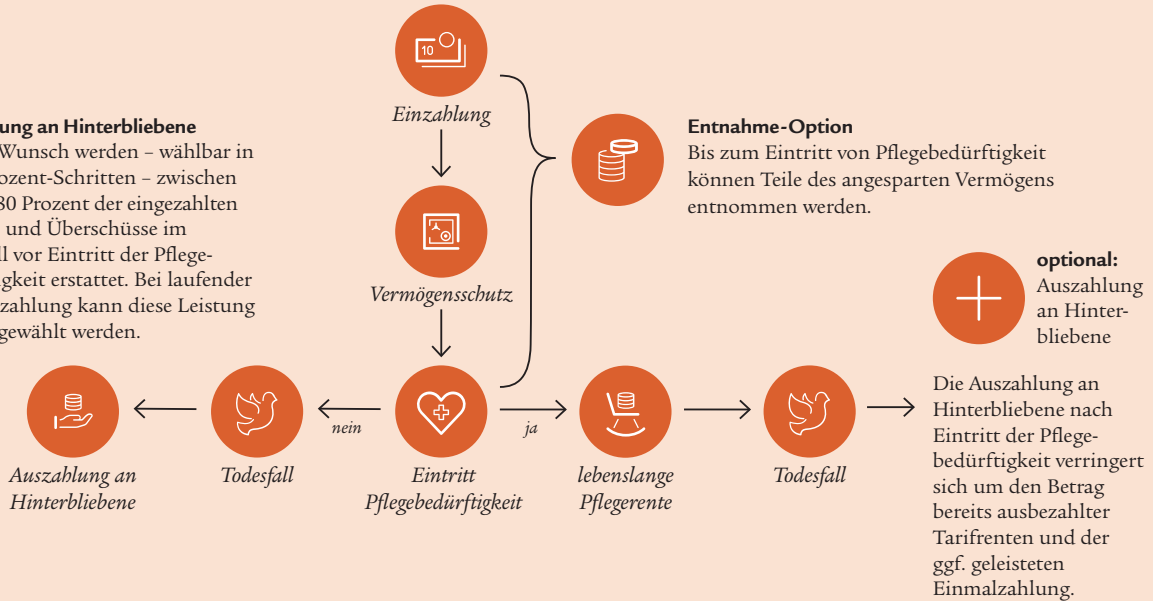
ung an Hinterbliebene
Wunsch werden – wählbar in ozent-Schritten – zwischen 80 Prozent der eingezahlten und Überschüsse im ll vor Eintritt der Pflegegkeit erstattet. Bei laufender zahlung kann diese Leistung gewählt werden.

Einzahlung

Vermögensschutz

Entnahme-Option
Bis zum Eintritt von Pflegebedürftigkeit können Teile des angesparten Vermögens entnommen werden.

optional:
Auszahlung an Hinterbliebene

Auszahlung an Hinterbliebene

Todesfall

nein

Eintritt Pflegebedürftigkeit

ja

lebenslange Pflegerente

Todesfall

Die Auszahlung an Hinterbliebene nach Eintritt der Pflegebedürftigkeit verringert sich um den Betrag bereits ausbezahlter Tarifrenten und der ggf. geleisteten Einmalzahlung.